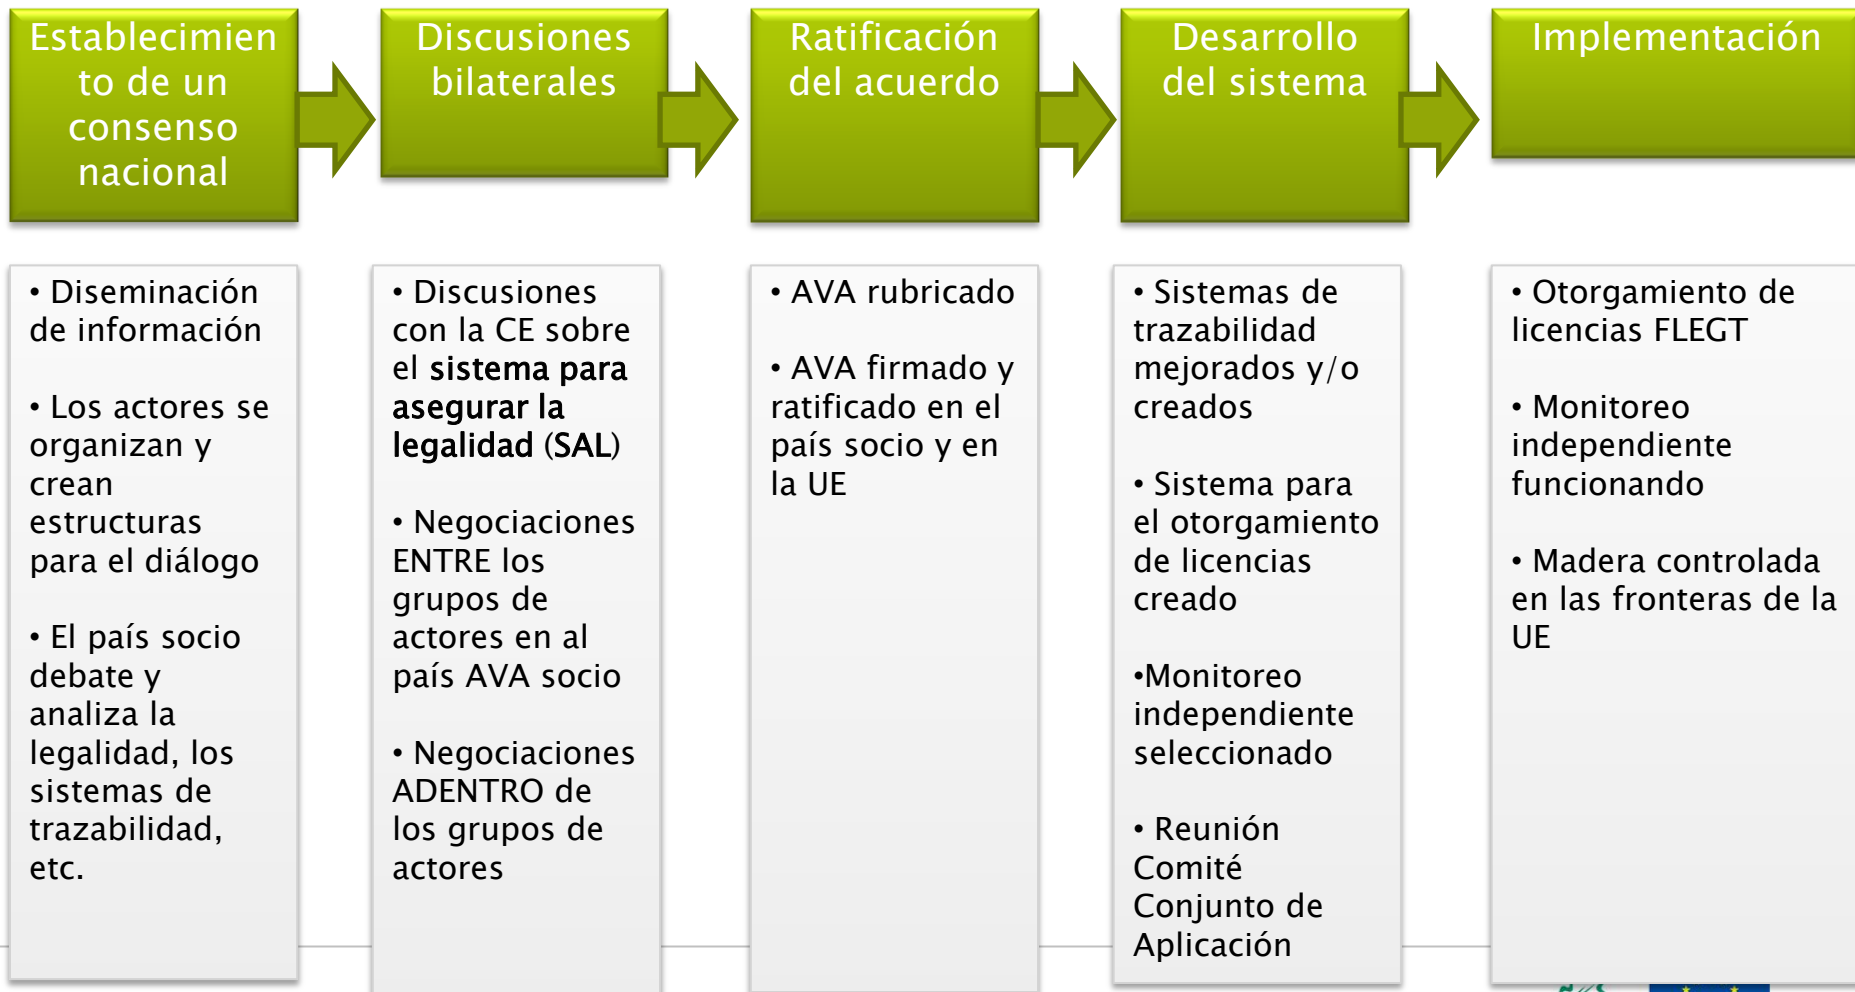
Establecimiento de un consenso nacional

Discusiones bilaterales

Ratificación del acuerdo

Desarrollo del sistema

Implementación

• Diseminación de información

• Los actores se organizan y crean estructuras para el diálogo

• El país socio debate y analiza la legalidad, los sistemas de trazabilidad, etc.

• Discusiones con la CE sobre el **sistema para asegurar la legalidad** (SAL)

• Negociaciones ENTRE los grupos de actores en al país AVA socio

• Negociaciones ADENTRO de los grupos de actores

• AVA rubricado

• AVA firmado y ratificado en el país socio y en la UE

• Sistemas de trazabilidad mejorados y/o creados

• Sistema para el otorgamiento de licencias creado

•Monitoreo independiente seleccionado

• Reunión Comité Conjunto de Aplicación

• Otorgamiento de licencias FLEGT

• Monitoreo independiente funcionando

• Madera controlada en las fronteras de la UE